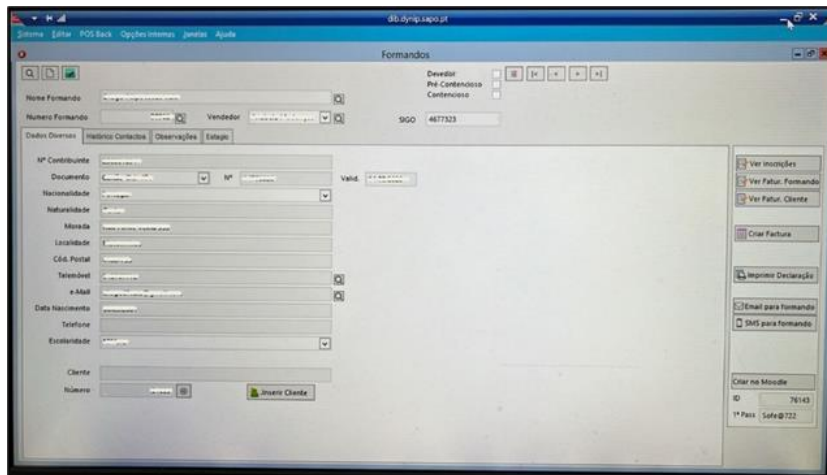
dib.dynip.sapo.pt

Sistema Editar POS Back Opções Internas Janelas Ajuda

Formandos

Devedor
Pré-Contencioso
Contencioso

Nome Formando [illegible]

Numero Formando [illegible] Vendedor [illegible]

SIGO 4677323

Dados Diversos Histórico Contactos Observações Estagio

Nº Contribuinte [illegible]
Documento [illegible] Nº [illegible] Valid. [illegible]
Nacionalidade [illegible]
Naturalidade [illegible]
Morada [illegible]
Localidade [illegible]
Cód. Postal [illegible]
Telemóvel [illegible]
e-Mail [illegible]
Data Nascimento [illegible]
Telefone
Escolaridade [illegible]

Cliente
Número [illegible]

Inserir Cliente

Ver Inscrições
Ver Fatur. Formando
Ver Fatur. Cliente
Criar Factura
Imprimir Declaração
Email para formando
SMS para formando

Criar no Moodle
ID 76143
1ª Pass Sofe@722